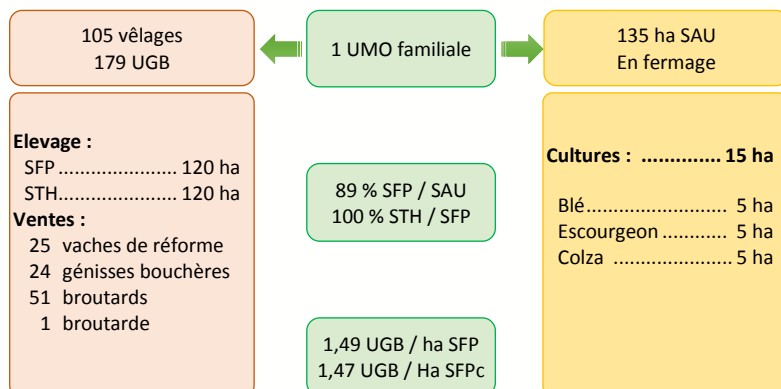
105 vêlages
179 UGB

1 UMO familiale

135 ha SAU
En fermage

Elevage :
SFP ..................... 120 ha
STH..................... 120 ha
Ventes :
25 vaches de réforme
24 génisses bouchères
51 broutards
1 broutarde

89 % SFP / SAU
100 % STH / SFP

1,49 UGB / ha SFP
1,47 UGB / Ha SFPc

Cultures : ............. 15 ha

Blé.......................... 5 ha
Escourgeon ............ 5 ha
Colza ...................... 5 ha